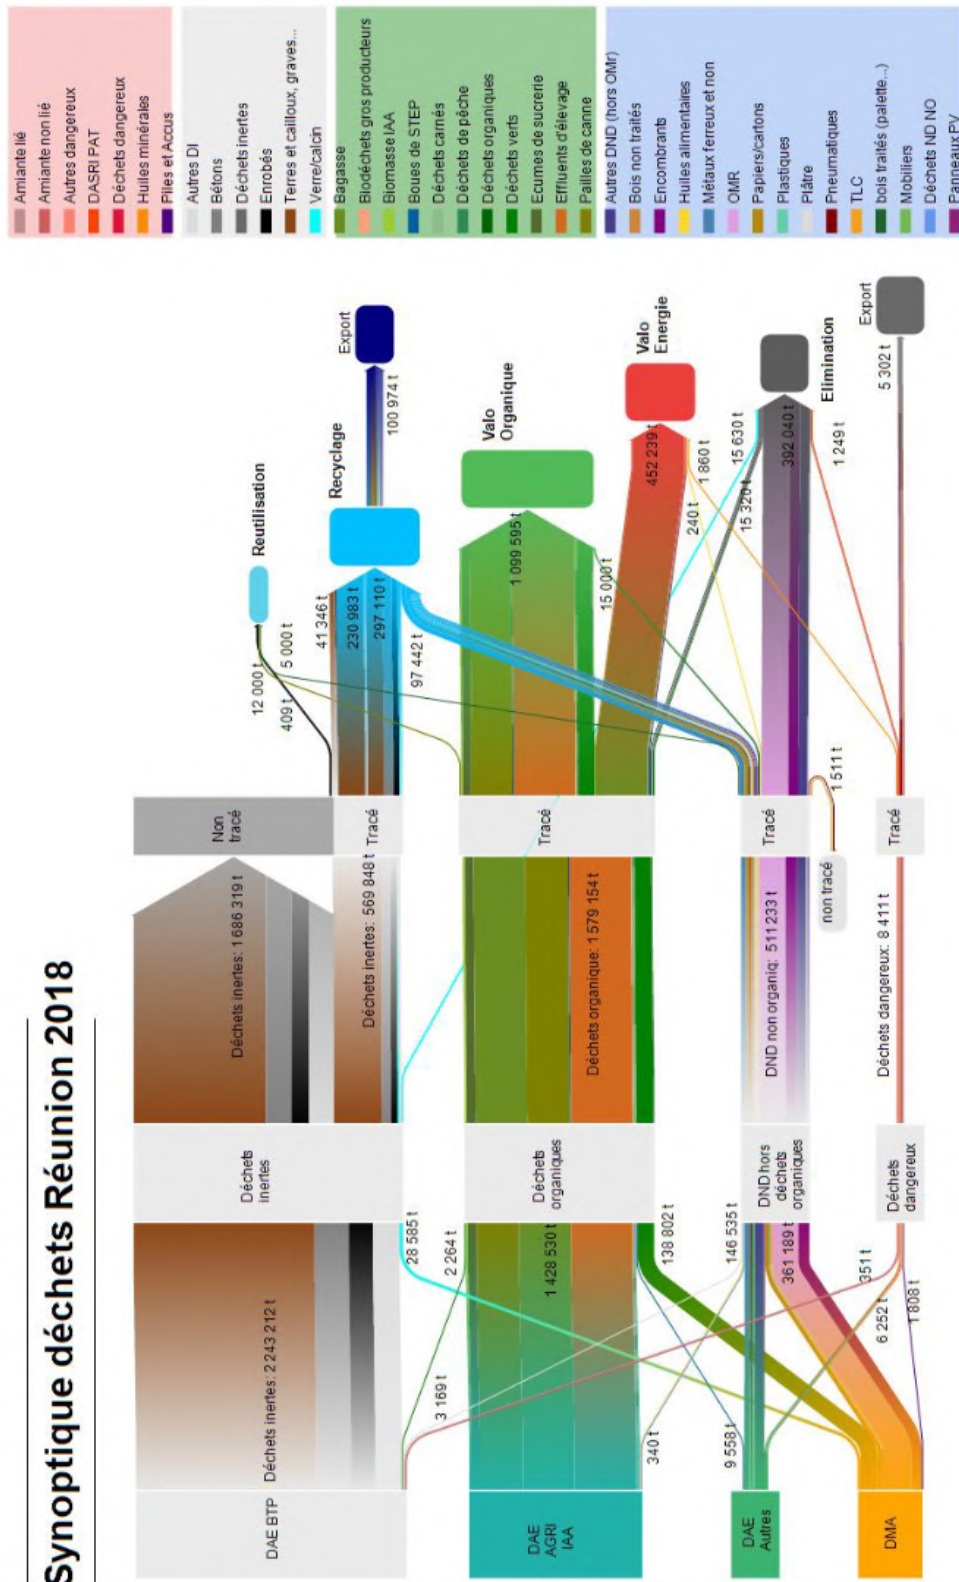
Synoptique déchets Réunion 2018

Amiante lié
Amiante non lié
Autres dangereux
DASRI PAT
Déchets dangereux
Huiles minérales
Piles et Accus

Autres DI
Bétons
Déchets inertes
Enrobés
Terres et cailloux, graves...
Verre/calcin

Bagasse
Biodéchets gros producteurs
Biomasse IAA
Boues de STEP
Déchets carnés
Déchets de pêche
Déchets organiques
Déchets verts
Ecumes de sucrerie
Effluents d'élevage
Pailles de canne

Autres DND (hors OMr)
Bois non traités
Encombrants
Huiles alimentaires
Métaux ferreux et non
OMR
Papiers/cartons
Plastiques
Plâtre
Pneumatiques
TLC
bois traités (palette...)
Mobiliers
Déchets ND NO
Panneaux PV

DAE BTP
DAE AGRI IAA
DAE Autres
DMA

Déchets inertes: 2 243 212 t
3 169 t
28 585 t
2 264 t
340 t
9 558 t
1 428 530 t
138 802 t
146 535 t
361 189 t
351 t
6 252 t
1 808 t

Déchets inertes
Déchets organiques
DND hors déchets organiques
Déchets dangereux

Déchets inertes: 1 686 319 t
Déchets inertes: 569 848 t
Déchets organiques: 1 579 154 t
DND non organiq: 511 233 t
Déchets dangereux: 8 411 t

Non tracé
Tracé
Tracé
Tracé
non tracé
Tracé

1 511 t
12 000 t
409 t
5 000 t
41 346 t
230 983 t
297 110 t
97 442 t
1 099 595 t
15 000 t
452 239 t
240 t
1 860 t
15 320 t
15 630 t
392 040 t
1 249 t
5 302 t
100 974 t

Reutilisation
Recyclage
Export
Valo Organique
Valo Energie
Elimination
Export